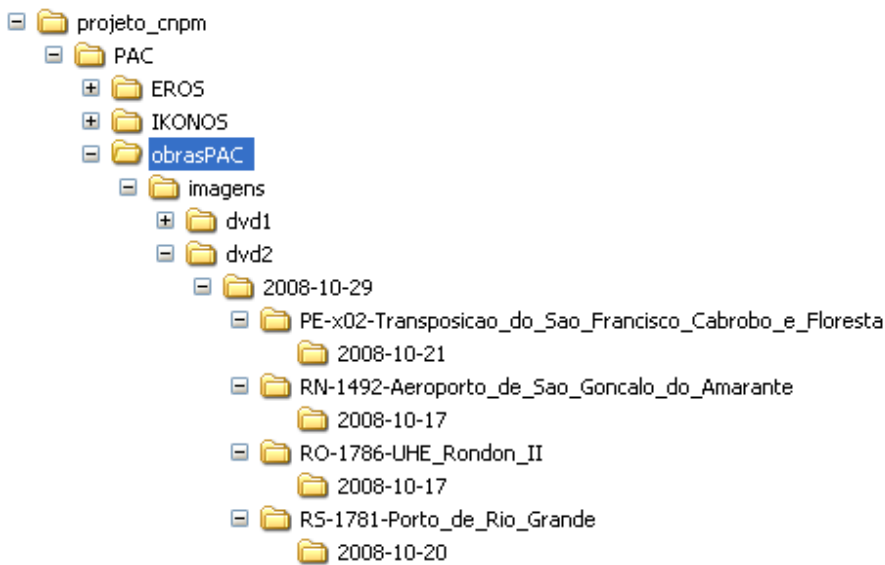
projeto_cnpm
PAC
EROS
IKONOS
obrasPAC
imagens
dvd1
dvd2
2008-10-29
PE-x02-Transposicao_do_Sao_Francisco_Cabrobo_e_Floresta
2008-10-21
RN-1492-Aeroporto_de_Sao_Goncalo_do_Amarante
2008-10-17
RO-1786-UHE_Rondon_II
2008-10-17
RS-1781-Porto_de_Rio_Grande
2008-10-20